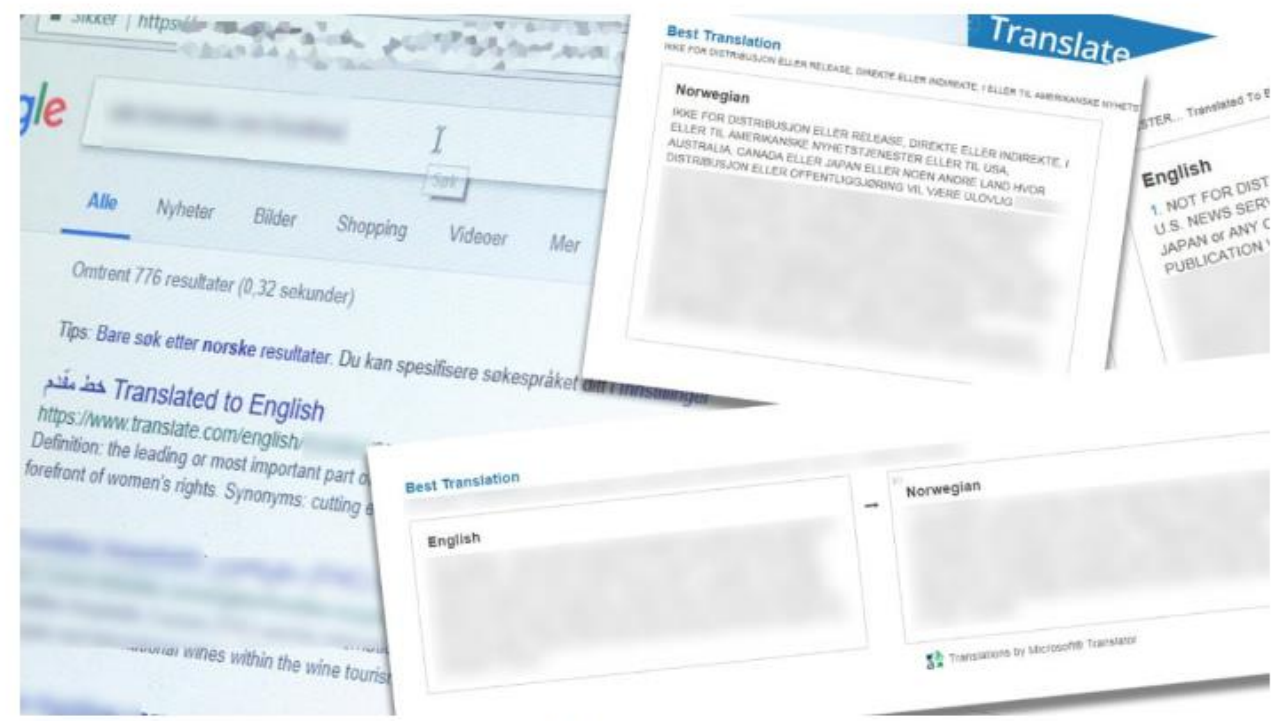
Sikker | https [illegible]

gle

Søk

Alle Nyheter Bilder Shopping Videoer Mer

Omtrent 776 resultater (0,32 sekunder)

Tips: Bare søk etter norske resultater. Du kan spesifisere søkespråket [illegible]

خط مقدم Translated to English
https://www.translate.com/english/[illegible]
Definition: the leading or most important part o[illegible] forefront of women's rights. Synonyms: cutting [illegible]

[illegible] wines within the wine touris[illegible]

Best Translation
IKKE FOR DISTRIBUSJON ELLER RELEASE, DIREKTE ELLER INDIREKTE, I ELLER TIL AMERIKANSKE NYHETS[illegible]

Norwegian
IKKE FOR DISTRIBUSJON ELLER RELEASE, DIREKTE ELLER INDIREKTE, I ELLER TIL AMERIKANSKE NYHETSTJENESTER ELLER TIL USA, AUSTRALIA, CANADA ELLER JAPAN ELLER NOEN ANDRE LAND HVOR DISTRIBUSJON ELLER OFFENTLIGGJØRING VIL VÆRE ULOVLIG

Translate

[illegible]STER... Translated To E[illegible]

English
1. NOT FOR DIST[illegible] U.S. NEWS SERV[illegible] JAPAN or ANY C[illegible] PUBLICATION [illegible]

Best Translation

English

Norwegian

Translations by Microsoft® Translator